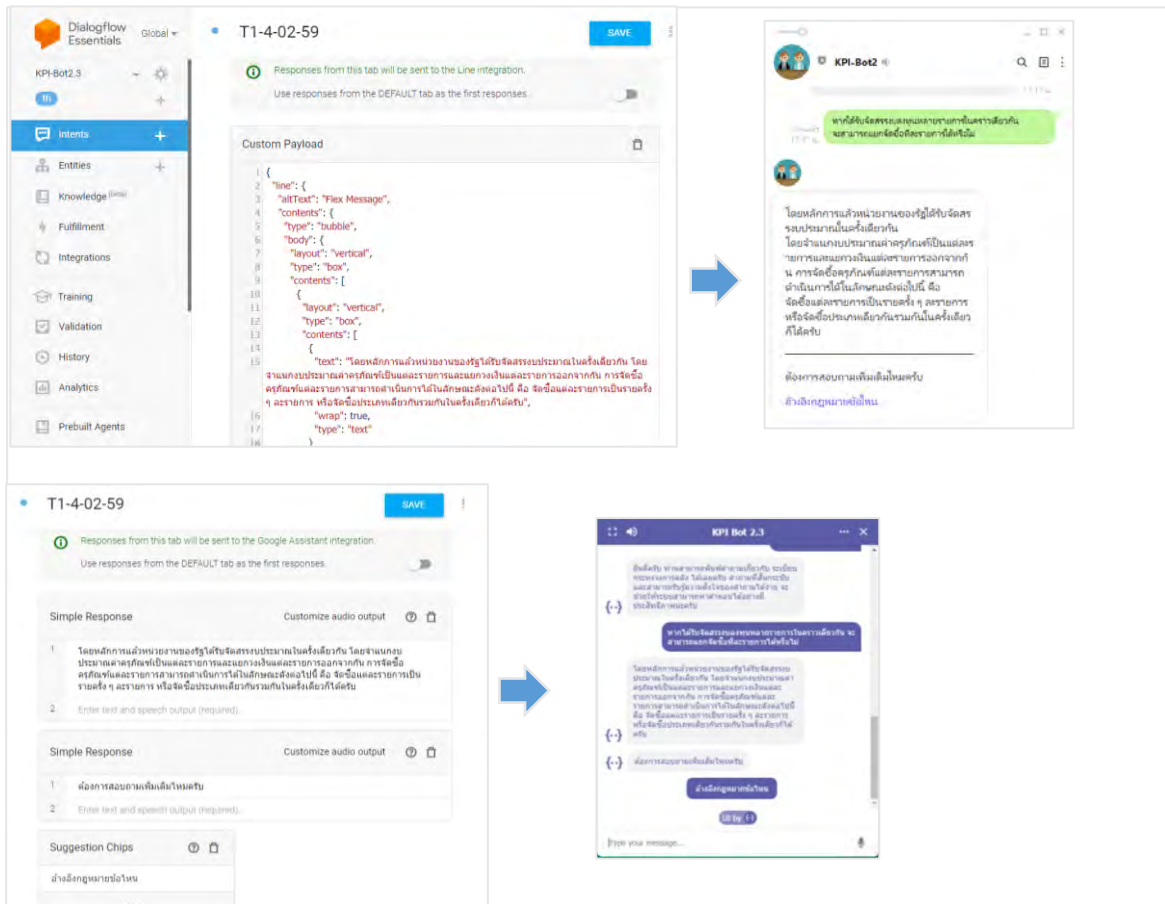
Dialogflow Essentials Global

KPI-Bot2.3

th

Intents

Entities

Knowledge (beta)

Fulfillment

Integrations

Training

Validation

History

Analytics

Prebuilt Agents

T1-4-02-59

SAVE

Responses from this tab will be sent to the Line integration.

Use responses from the DEFAULT tab as the first responses.

Custom Payload

```
1 {
2 "line": {
3 "altText": "Flex Message",
4 "contents": {
5 "type": "bubble",
6 "body": {
7 "layout": "vertical",
8 "type": "box",
9 "contents": [
10 {
11 "layout": "vertical",
12 "type": "box",
13 "contents": [
14 {
15 "text": "โดยหลักการแล้วหน่วยงานของรัฐได้รับจัดสรรงบประมาณในครั้งเดียวกัน โดยจำแนกงบประมาณค่าครุภัณฑ์เป็นแต่ละรายการและแยกวงเงินแต่ละรายการออกจากกัน การจัดซื้อครุภัณฑ์แต่ละรายการสามารถดำเนินการได้ในลักษณะดังต่อไปนี้ คือ จัดซื้อแต่ละรายการเป็นรายครั้ง ๆ ละรายการ หรือจัดซื้อประเภทเดียวกันรวมกันในครั้งเดียวก็ได้ครับ",
16 "wrap": true,
17 "type": "text"
18 }
```

KPI-Bot2

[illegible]

หากได้รับจัดสรรงบหลายรายการในคราวเดียวกัน จะสามารถแยกจัดซื้อถึงรายการได้หรือไม่

โดยหลักการแล้วหน่วยงานของรัฐได้รับจัดสรรงบประมาณในครั้งเดียวกัน โดยจำแนกงบประมาณค่าครุภัณฑ์เป็นแต่ละรายการและแยกวงเงินแต่ละรายการออกจากกัน การจัดซื้อครุภัณฑ์แต่ละรายการสามารถดำเนินการได้ในลักษณะดังต่อไปนี้ คือ จัดซื้อแต่ละรายการเป็นรายครั้ง ๆ ละรายการ หรือจัดซื้อประเภทเดียวกันรวมกันในครั้งเดียวก็ได้ครับ

ต้องการสอบถามเพิ่มเติมไหมครับ

อ้างอิงกฎหมายข้อไหน

T1-4-02-59

SAVE

Responses from this tab will be sent to the Google Assistant integration.

Use responses from the DEFAULT tab as the first responses.

Simple Response Customize audio output

1 โดยหลักการแล้วหน่วยงานของรัฐได้รับจัดสรรงบประมาณในครั้งเดียวกัน โดยจำแนกงบประมาณค่าครุภัณฑ์เป็นแต่ละรายการและแยกวงเงินแต่ละรายการออกจากกัน การจัดซื้อครุภัณฑ์แต่ละรายการสามารถดำเนินการได้ในลักษณะดังต่อไปนี้ คือ จัดซื้อแต่ละรายการเป็นรายครั้ง ๆ ละรายการ หรือจัดซื้อประเภทเดียวกันรวมกันในครั้งเดียวก็ได้ครับ

2 Enter text and speech output (required)...

Simple Response Customize audio output

1 ต้องการสอบถามเพิ่มเติมไหมครับ

2 Enter text and speech output (required)...

Suggestion Chips

อ้างอิงกฎหมายข้อไหน

KPI Bot 2.3

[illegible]

หากได้รับจัดสรรงบหลายรายการในคราวเดียวกัน จะสามารถแยกจัดซื้อถึงรายการได้หรือไม่

โดยหลักการแล้วหน่วยงานของรัฐได้รับจัดสรรงบประมาณในครั้งเดียวกัน โดยจำแนกงบประมาณค่าครุภัณฑ์เป็นแต่ละรายการและแยกวงเงินแต่ละรายการออกจากกัน การจัดซื้อครุภัณฑ์แต่ละรายการสามารถดำเนินการได้ในลักษณะดังต่อไปนี้ คือ จัดซื้อแต่ละรายการเป็นรายครั้ง ๆ ละรายการ หรือจัดซื้อประเภทเดียวกันรวมกันในครั้งเดียวก็ได้ครับ

ต้องการสอบถามเพิ่มเติมไหมครับ

อ้างอิงกฎหมายข้อไหน

UI by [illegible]

Type your message...